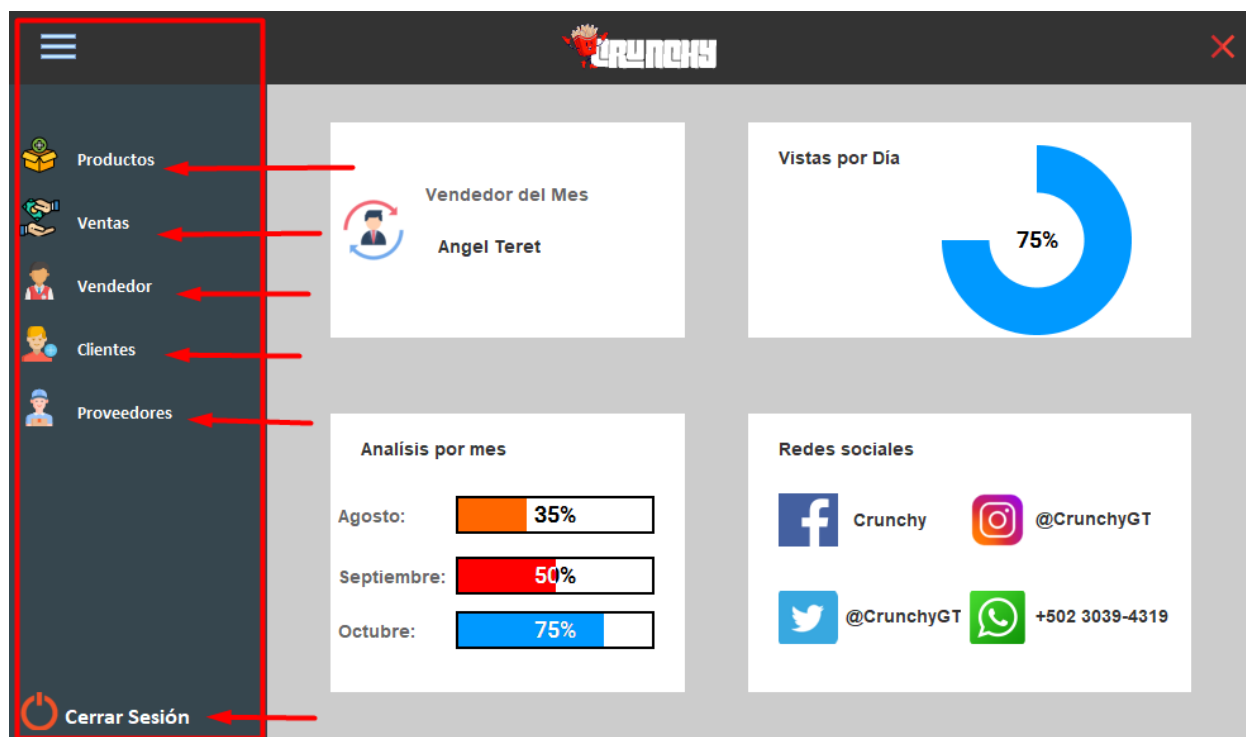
Crunchy

Productos
Ventas
Vendedor
Clientes
Proveedores

Cerrar Sesión

Vendedor del Mes
Angel Teret

Vistas por Día
75%

Analísis por mes
Agosto: 35%
Septiembre: 50%
Octubre: 75%

Redes sociales
Crunchy
@CrunchyGT
@CrunchyGT
+502 3039-4319